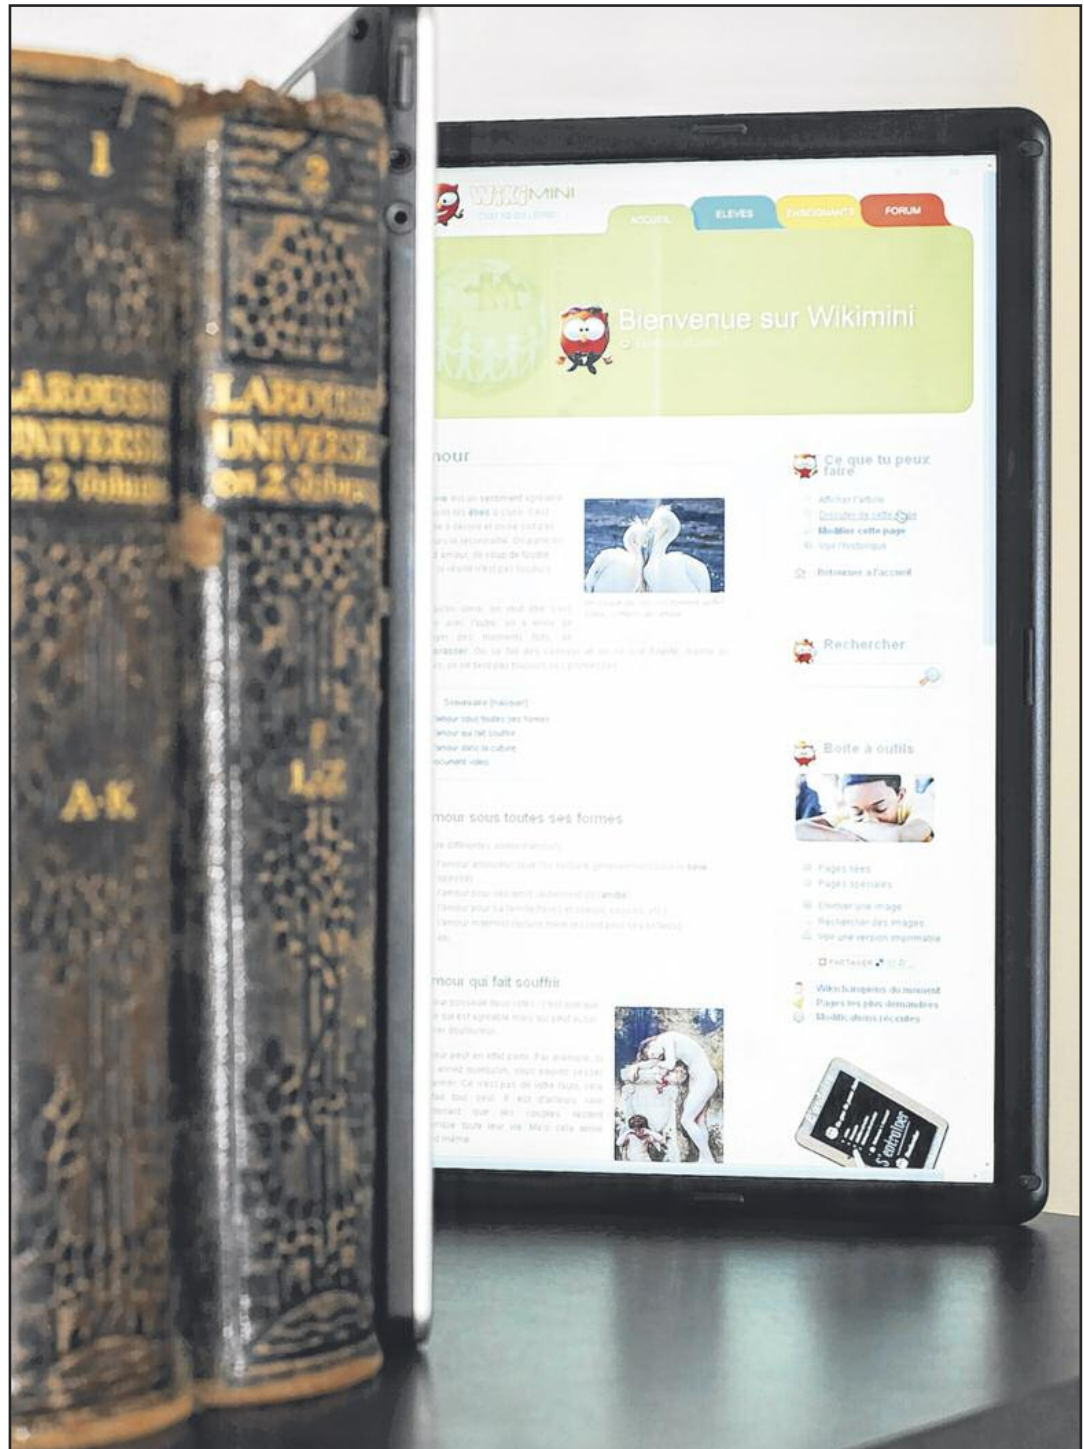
1
LAROUSSE UNIVERSEL en 2 volumes
A-K

2
LAROUSSE UNIVERSEL en 2 volumes
L-Z

WIKIMINI
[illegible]

ACCUEIL
ELEVES
ENSEIGNANTS
FORUM

Bienvenue sur Wikimini
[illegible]

mour
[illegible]

Ce que tu peux faire
Afficher l'article
Discuter de cette page
Modifier cette page
Voir l'historique
Retourner à l'accueil

Rechercher

Boîte à outils
Pages liées
Pages spéciales
Envoyer une image
Rechercher des images
Voir une version imprimable
PARTAGER

Wikichampions du moment
Pages les plus demandées
Modifications récentes

mour sous toutes ses formes
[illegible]

mour qui fait souffrir
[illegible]

S'entraîner